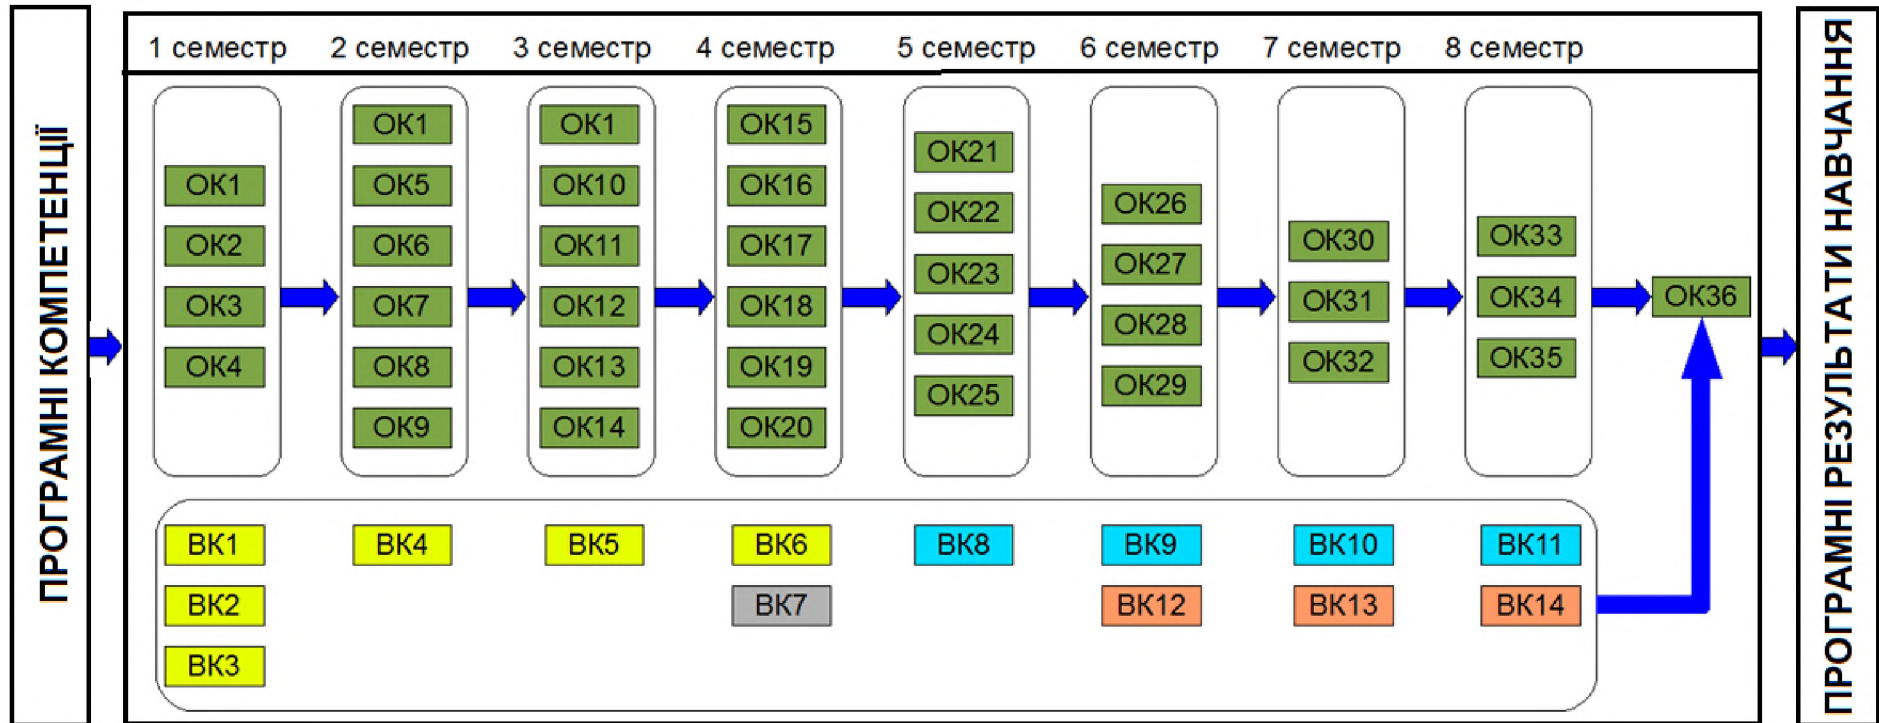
ПРОГРАМНІ КОМПЕТЕНЦІЇ

1 семестр 2 семестр 3 семестр 4 семестр 5 семестр 6 семестр 7 семестр 8 семестр

ОК1
ОК2
ОК3
ОК4

ОК1
ОК5
ОК6
ОК7
ОК8
ОК9

ОК1
ОК10
ОК11
ОК12
ОК13
ОК14

ОК15
ОК16
ОК17
ОК18
ОК19
ОК20

ОК21
ОК22
ОК23
ОК24
ОК25

ОК26
ОК27
ОК28
ОК29

ОК30
ОК31
ОК32

ОК33
ОК34
ОК35

ОК36

ВК1
ВК2
ВК3

ВК4

ВК5

ВК6
ВК7

ВК8

ВК9
ВК12

ВК10
ВК13

ВК11
ВК14

ПРОГРАМНІ РЕЗУЛЬТАТИ НАВЧАННЯ